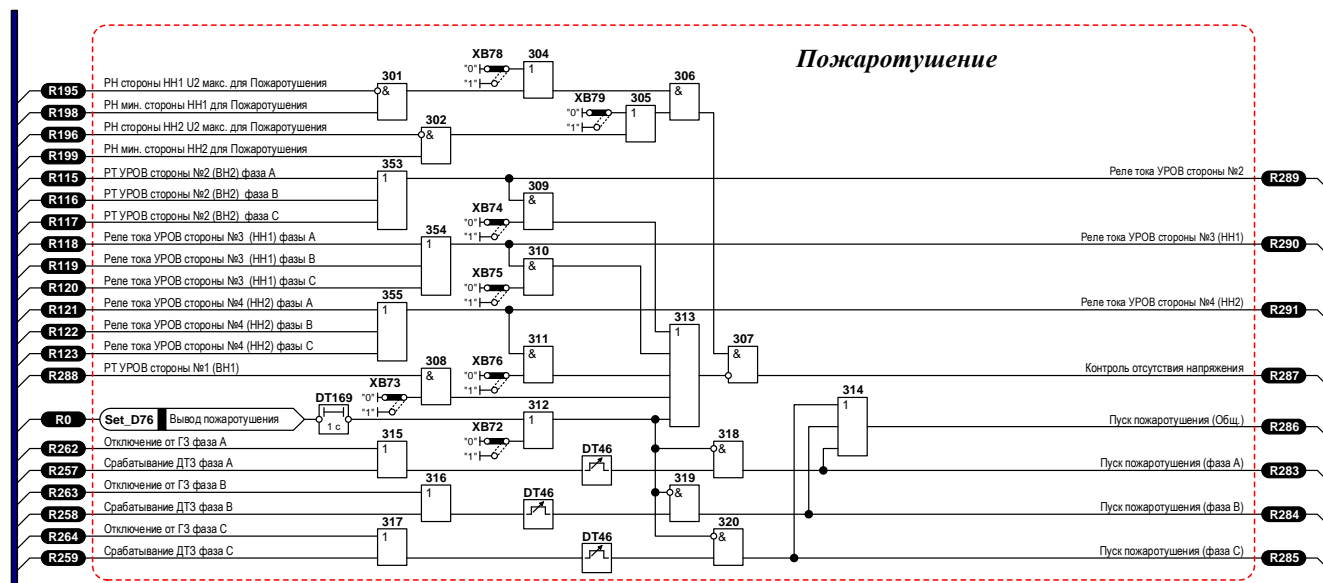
Пожаротушение

R195 РН стороны НН1 U2 макс. для Пожаротушения
R198 РН мин. стороны НН1 для Пожаротушения
R196 РН стороны НН2 U2 макс. для Пожаротушения
R199 РН мин. стороны НН2 для Пожаротушения
R115 РТ УРОВ стороны №2 (ВН2) фаза А
R116 РТ УРОВ стороны №2 (ВН2) фаза В
R117 РТ УРОВ стороны №2 (ВН2) фаза С
R118 Реле тока УРОВ стороны №3 (НН1) фазы А
R119 Реле тока УРОВ стороны №3 (НН1) фазы В
R120 Реле тока УРОВ стороны №3 (НН1) фазы С
R121 Реле тока УРОВ стороны №4 (НН2) фазы А
R122 Реле тока УРОВ стороны №4 (НН2) фазы В
R123 Реле тока УРОВ стороны №4 (НН2) фазы С
R288 РТ УРОВ стороны №1 (ВН1)
R0 Set_D76 Вывод пожаротушения
R262 Отключение от ГЗ фаза А
R257 Срабатывание ДТЗ фаза А
R263 Отключение от ГЗ фаза В
R258 Срабатывание ДТЗ фаза В
R264 Отключение от ГЗ фаза С
R259 Срабатывание ДТЗ фаза С

XB78 "0" "1" 304 1
301 &
XB79 "0" "1" 305 1
306 &
302 &
353 1
309 &
XB74 "0" "1"
354 1
310 &
XB75 "0" "1"
355 1
311 &
XB76 "0" "1"
313 1
307 &
308 &
XB73 "0" "1"
DT169 1 с
312 1
XB72 "0" "1"
315 1
DT46
318 &
316 1
DT46
319 &
317 1
DT46
320 &
314 1

Реле тока УРОВ стороны №2 R289
Реле тока УРОВ стороны №3 (НН1) R290
Реле тока УРОВ стороны №4 (НН2) R291
Контроль отсутствия напряжения R287
Пуск пожаротушения (Общ.) R286
Пуск пожаротушения (фаза А) R283
Пуск пожаротушения (фаза В) R284
Пуск пожаротушения (фаза С) R285